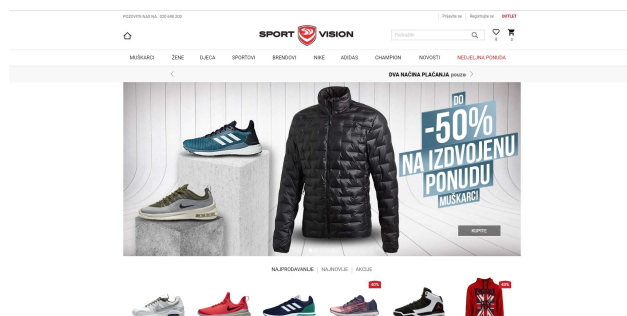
POZOVITE NAS NA: 033 495 200

Prijavite se | Registrujte se | OUTLET

SPORT VISION

Pretraga

0 0

MUŠKARCI ŽENE DJECA SPORTOVI BRENDOVI NIKE ADIDAS CHAMPION NOVOSTI NEDJELJNA PONUDA

DVA NAČINA PLAĆANJA pouze

DO -50% NA IZDVOJENU PONUDU MUŠKARCI

KUPITE

NAJPRODAVANIJE | NAJNOVIJE | AKCIJE

-40%

-50%